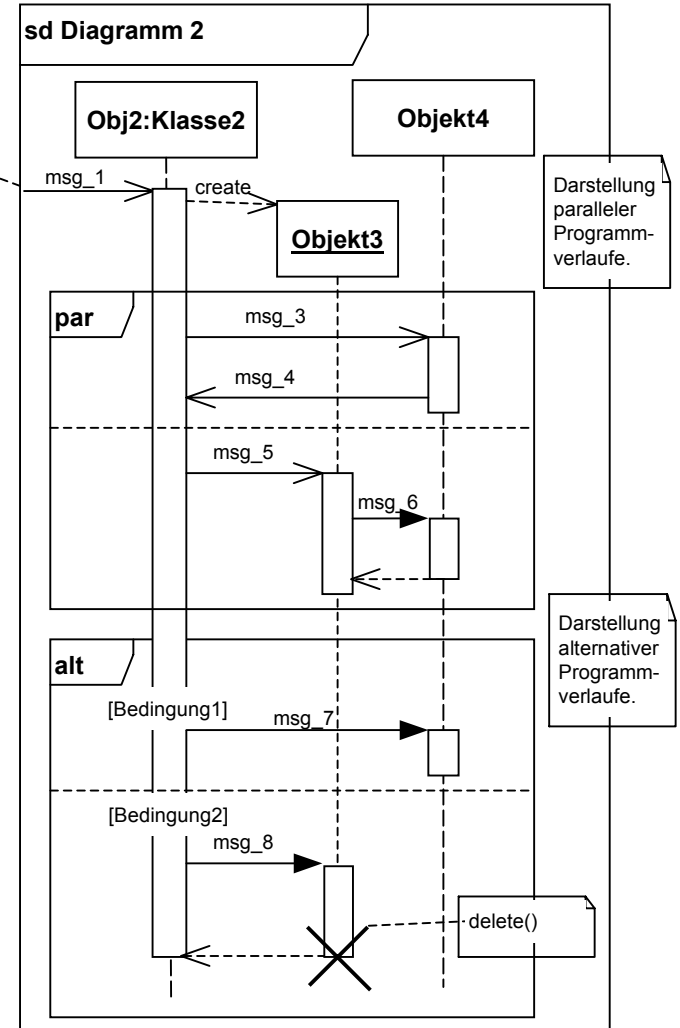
sd Diagramm 2

Obj2:Klasse2

Objekt4

msg_1

create

Objekt3

Darstellung paralleler Programmverlaufe.

par

msg_3

msg_4

msg_5

msg_6

Darstellung alternativer Programmverlaufe.

alt

[Bedingung1]

msg_7

[Bedingung2]

msg_8

delete()